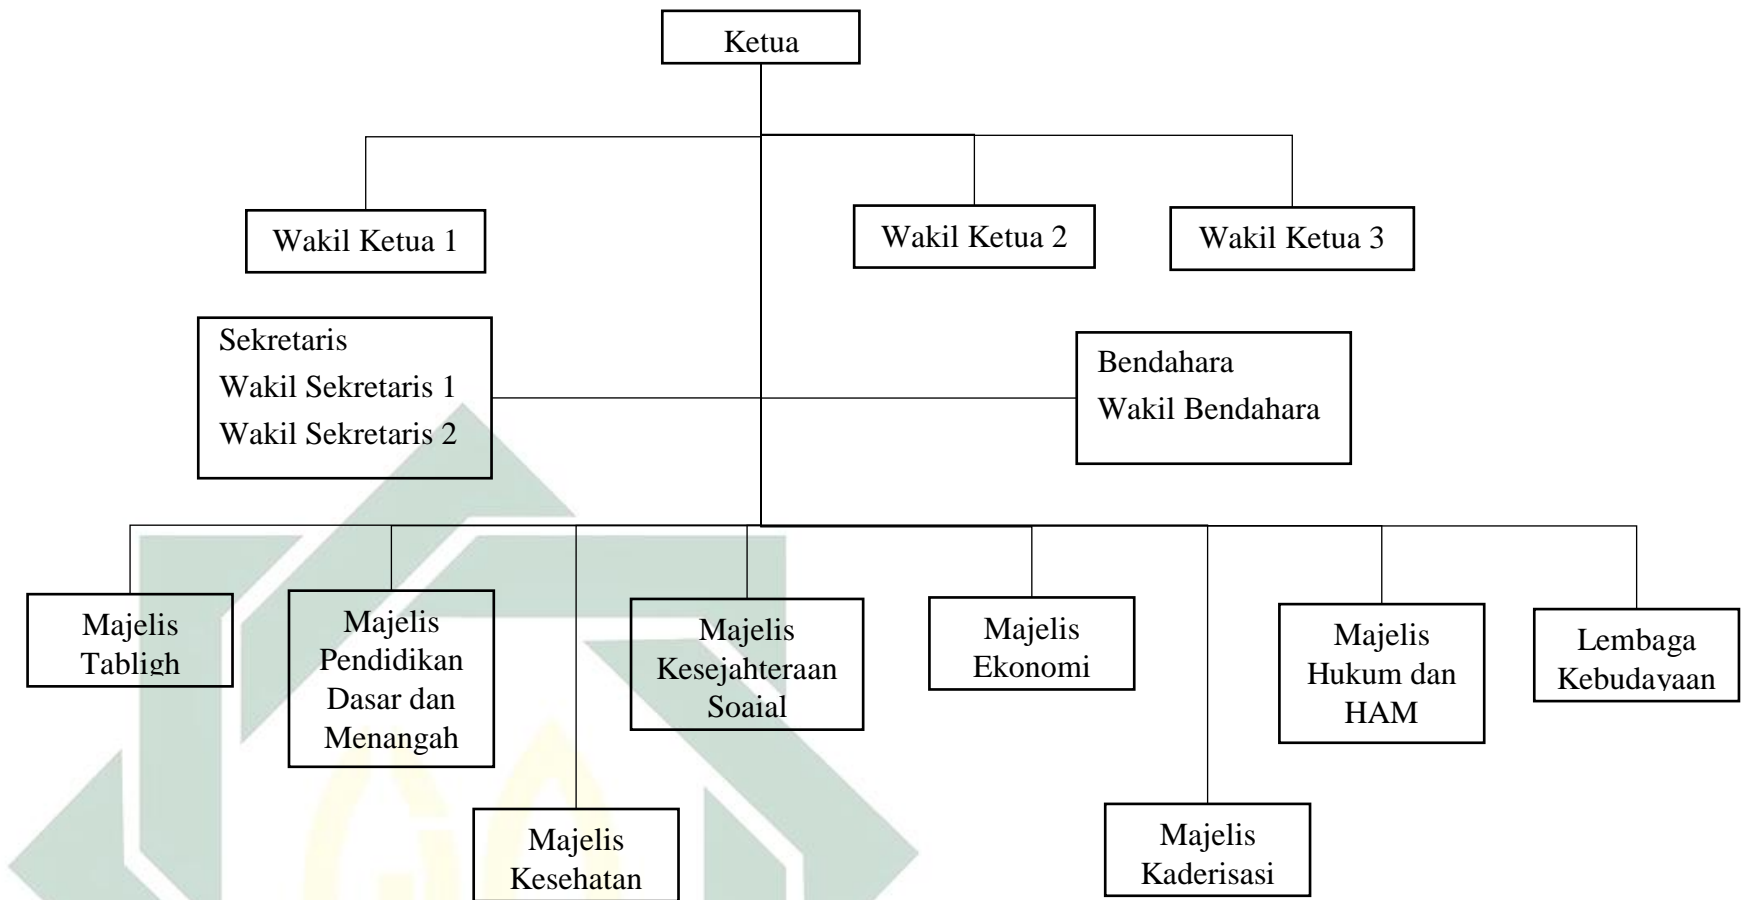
Ketua

Wakil Ketua 1

Wakil Ketua 2

Wakil Ketua 3

Sekretaris
Wakil Sekretaris 1
Wakil Sekretaris 2

Bendahara
Wakil Bendahara

Majelis Tabligh

Majelis Pendidikan Dasar dan Menangah

Majelis Kesejahteraan Soaial

Majelis Ekonomi

Majelis Hukum dan HAM

Lembaga Kebudayaan

Majelis Kesehatan

Majelis Kaderisasi